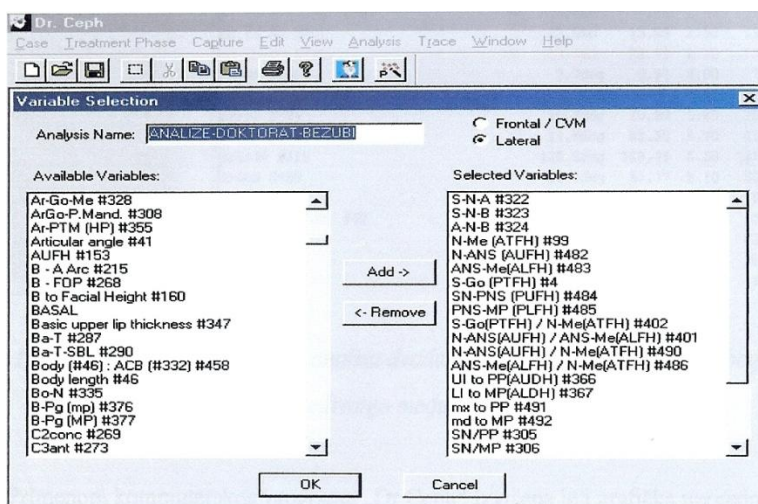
Dr. Ceph

Case Treatment Phase Capture Edit View Analysis Trace Window Help

Variable Selection

Analysis Name: ANALIZE-DOKTORAT-BEZUBI

Frontal / CVM
Lateral

Available Variables:

Ar-Go-Me #328
ArGo-P.Mand. #308
Ar-PTM (HP) #355
Articular angle #41
AUFH #153
B - A Arc #215
B - FOP #268
B to Facial Height #160
BASAL
Basic upper lip thickness #347
Ba-T #287
Ba-T-SBL #290
Body (#46) : ACB (#332) #458
Body length #46
Bo-N #335
B-Pg (mp) #376
B-Pg (MP) #377
C2conc #269
C3ant #273

Add ->

<- Remove

Selected Variables:

S-N-A #322
S-N-B #323
A-N-B #324
N-Me (ATFH) #99
N-ANS (AUFH) #482
ANS-Me(ALFH) #483
S-Go (PTFH) #4
SN-PNS (PUFH) #484
PNS-MP (PLFH) #485
S-Go(PTFH) / N-Me(ATFH) #402
N-ANS(AUFH) / ANS-Me(ALFH) #401
N-ANS(AUFH) / N-Me(ATFH) #490
ANS-Me(ALFH) / N-Me(ATFH) #486
UI to PP(AUDH) #366
LI to MP(ALDH) #367
mx to PP #491
md to MP #492
SN/PP #305
SN/MP #306

OK

Cancel